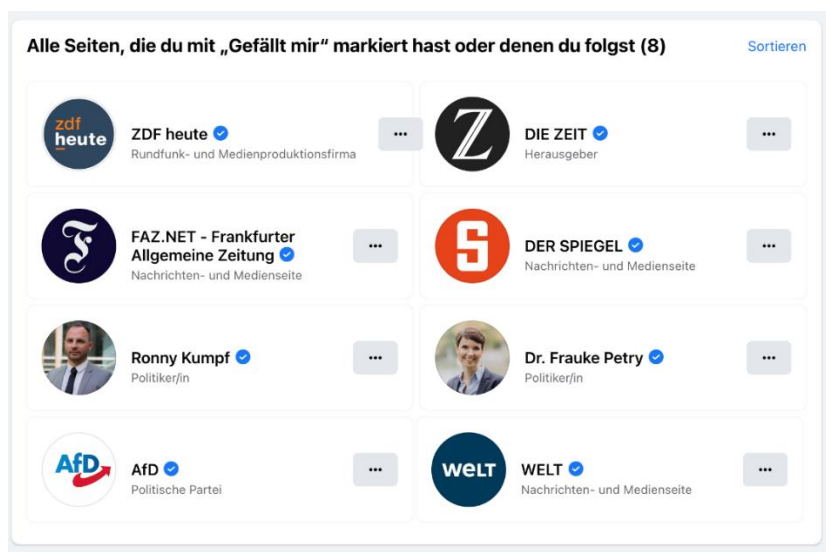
Alle Seiten, die du mit „Gefällt mir" markiert hast oder denen du folgst (8)

Sortieren

zdf heute

ZDF heute
Rundfunk- und Medienproduktionsfirma

···

Z

DIE ZEIT
Herausgeber

···

F

FAZ.NET - Frankfurter Allgemeine Zeitung
Nachrichten- und Medienseite

···

S

DER SPIEGEL
Nachrichten- und Medienseite

···

Ronny Kumpf
Politiker/in

···

Dr. Frauke Petry
Politiker/in

···

AfD

AfD
Politische Partei

···

WELT

WELT
Nachrichten- und Medienseite

···